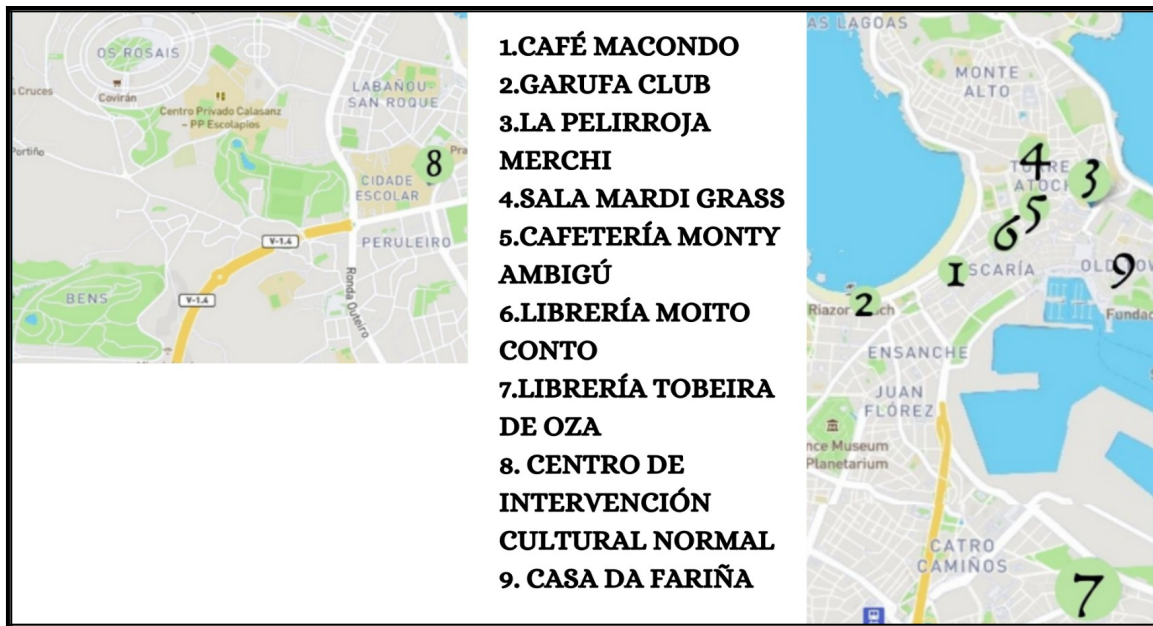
OS ROSAIS
Cruces
Coviran
Centro Privado Calasanz – PP Escolapios
Portiño
LABAÑOU SAN ROQUE
8
Pra
CIDADE ESCOLAR
V-1.4
PERULEIRO
BENS
V-1.4
Ronda Outeiro

1.CAFÉ MACONDO
2.GARUFA CLUB
3.LA PELIRROJA MERCHI
4.SALA MARDI GRASS
5.CAFETERÍA MONTY AMBIGÚ
6.LIBRERÍA MOITO CONTO
7.LIBRERÍA TOBEIRA DE OZA
8. CENTRO DE INTERVENCIÓN CULTURAL NORMAL
9. CASA DA FARIÑA

AS LAGOAS
MONTE ALTO
4
TORRE
ATOCH
3
6
5
I
SCARÍA
OLD
9
Riazor
2
ch
Fundac
ENSANCHE
JUAN FLÓREZ
nce Museum
Planetarium
CATRO CAMIÑOS
7